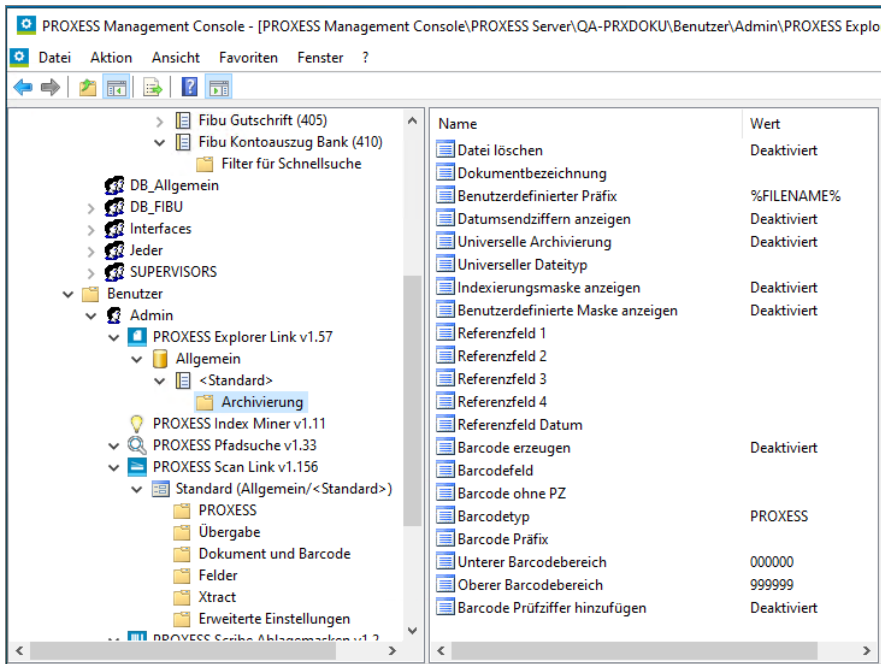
PROXESS Management Console - [PROXESS Management Console\PROXESS Server\QA-PRXDOKU\Benutzer\Admin\PROXESS Explo

Datei Aktion Ansicht Favoriten Fenster ?

Fibu Gutschrift (405)
Fibu Kontoauszug Bank (410)
Filter für Schnellsuche
DB_Allgemein
DB_FIBU
Interfaces
Jeder
SUPERVISORS
Benutzer
Admin
PROXESS Explorer Link v1.57
Allgemein
<Standard>
Archivierung
PROXESS Index Miner v1.11
PROXESS Pfadsuche v1.33
PROXESS Scan Link v1.156
Standard (Allgemein/<Standard>)
PROXESS
Übergabe
Dokument und Barcode
Felder
Xtract
Erweiterte Einstellungen
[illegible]

| Name | Wert |
|---|---|
| Datei löschen | Deaktiviert |
| Dokumentbezeichnung | |
| Benutzerdefinierter Präfix | %FILENAME% |
| Datumsendziffern anzeigen | Deaktiviert |
| Universelle Archivierung | Deaktiviert |
| Universeller Dateityp | |
| Indexierungsmaske anzeigen | Deaktiviert |
| Benutzerdefinierte Maske anzeigen | Deaktiviert |
| Referenzfeld 1 | |
| Referenzfeld 2 | |
| Referenzfeld 3 | |
| Referenzfeld 4 | |
| Referenzfeld Datum | |
| Barcode erzeugen | Deaktiviert |
| Barcodefeld | |
| Barcode ohne PZ | |
| Barcodetyp | PROXESS |
| Barcode Präfix | |
| Unterer Barcodebereich | 000000 |
| Oberer Barcodebereich | 999999 |
| Barcode Prüfziffer hinzufügen | Deaktiviert |